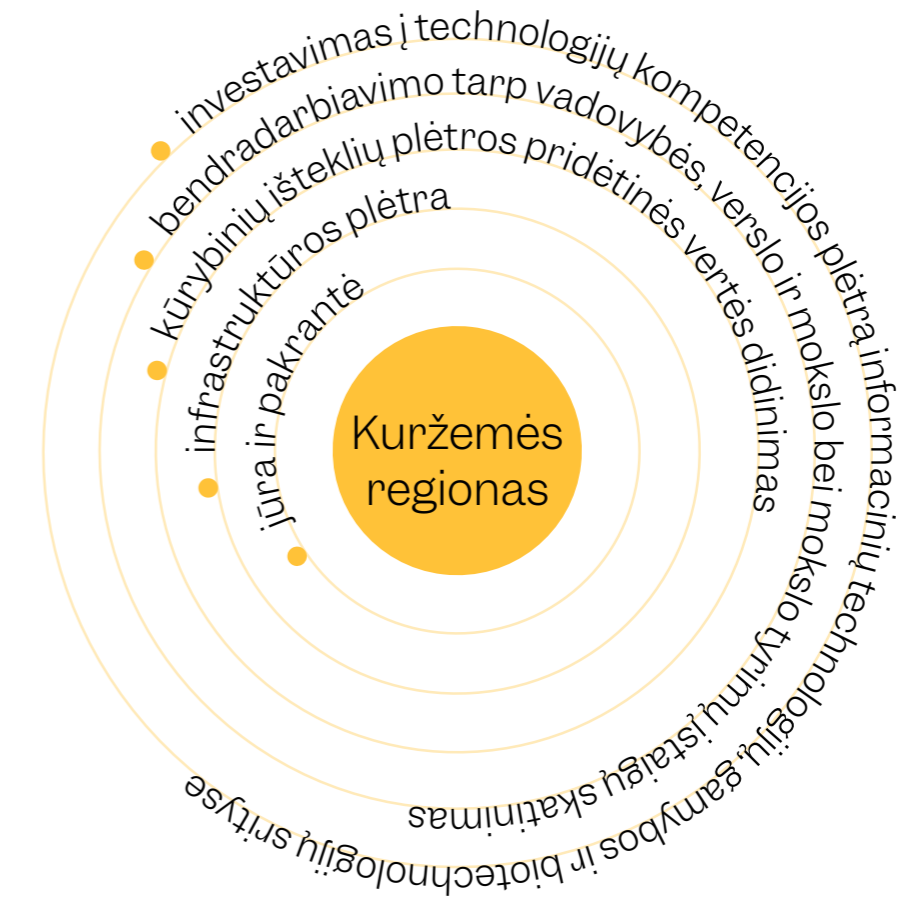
investavimas į technologijų kompetencijos plėtrą informacinių technologijų, gamybos ir biotechnologijų srityse

bendradarbiavimo tarp vadovybės, verslo ir mokslo bei mokslo tyrimų įstaigų skatinimas

kūrybinių išteklių plėtros pridėtinės vertės didinimas

infrastruktūros plėtra

jūra ir pakrantė

Kuržemės regionas